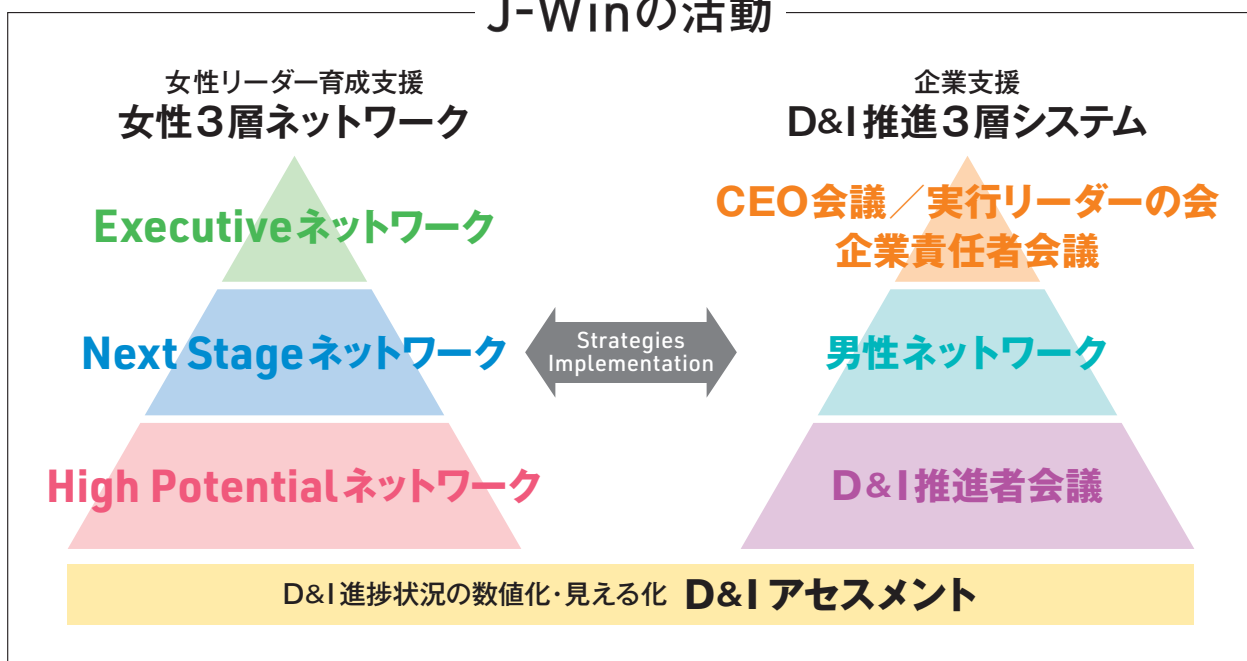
J-Winの活動

女性リーダー育成支援
女性3層ネットワーク

Executiveネットワーク

Next Stageネットワーク

High Potentialネットワーク

Strategies
Implementation

企業支援
D&I推進3層システム

CEO会議／実行リーダーの会
企業責任者会議

男性ネットワーク

D&I推進者会議

D&I進捗状況の数値化・見える化 D&Iアセスメント